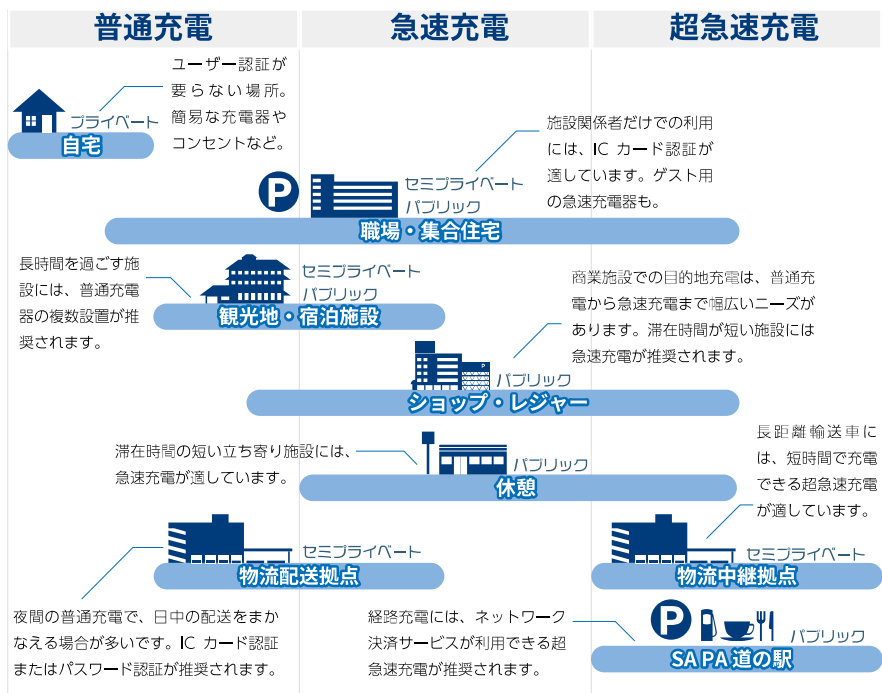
普通充電

急速充電

超急速充電

ユーザー認証が要らない場所。簡易な充電器やコンセントなど。

プライベート

自宅

施設関係者だけでの利用には、IC カード認証が適しています。ゲスト用の急速充電器も。

P

セミプライベート
パブリック

職場・集合住宅

長時間を過ごす施設には、普通充電器の複数設置が推奨されます。

セミプライベート
パブリック

観光地・宿泊施設

商業施設での目的地充電は、普通充電から急速充電まで幅広いニーズがあります。滞在時間が短い施設には急速充電が推奨されます。

パブリック

ショップ・レジャー

滞在時間の短い立ち寄り施設には、急速充電が適しています。

パブリック

休憩

長距離輸送車には、短時間で充電できる超急速充電が適しています。

セミプライベート

物流配送拠点

セミプライベート

物流中継拠点

夜間の普通充電で、日中の配送をまかなえる場合が多いです。IC カード認証またはパスワード認証が推奨されます。

経路充電には、ネットワーク決済サービスが利用できる超急速充電が推奨されます。

P

パブリック

SA PA 道の駅